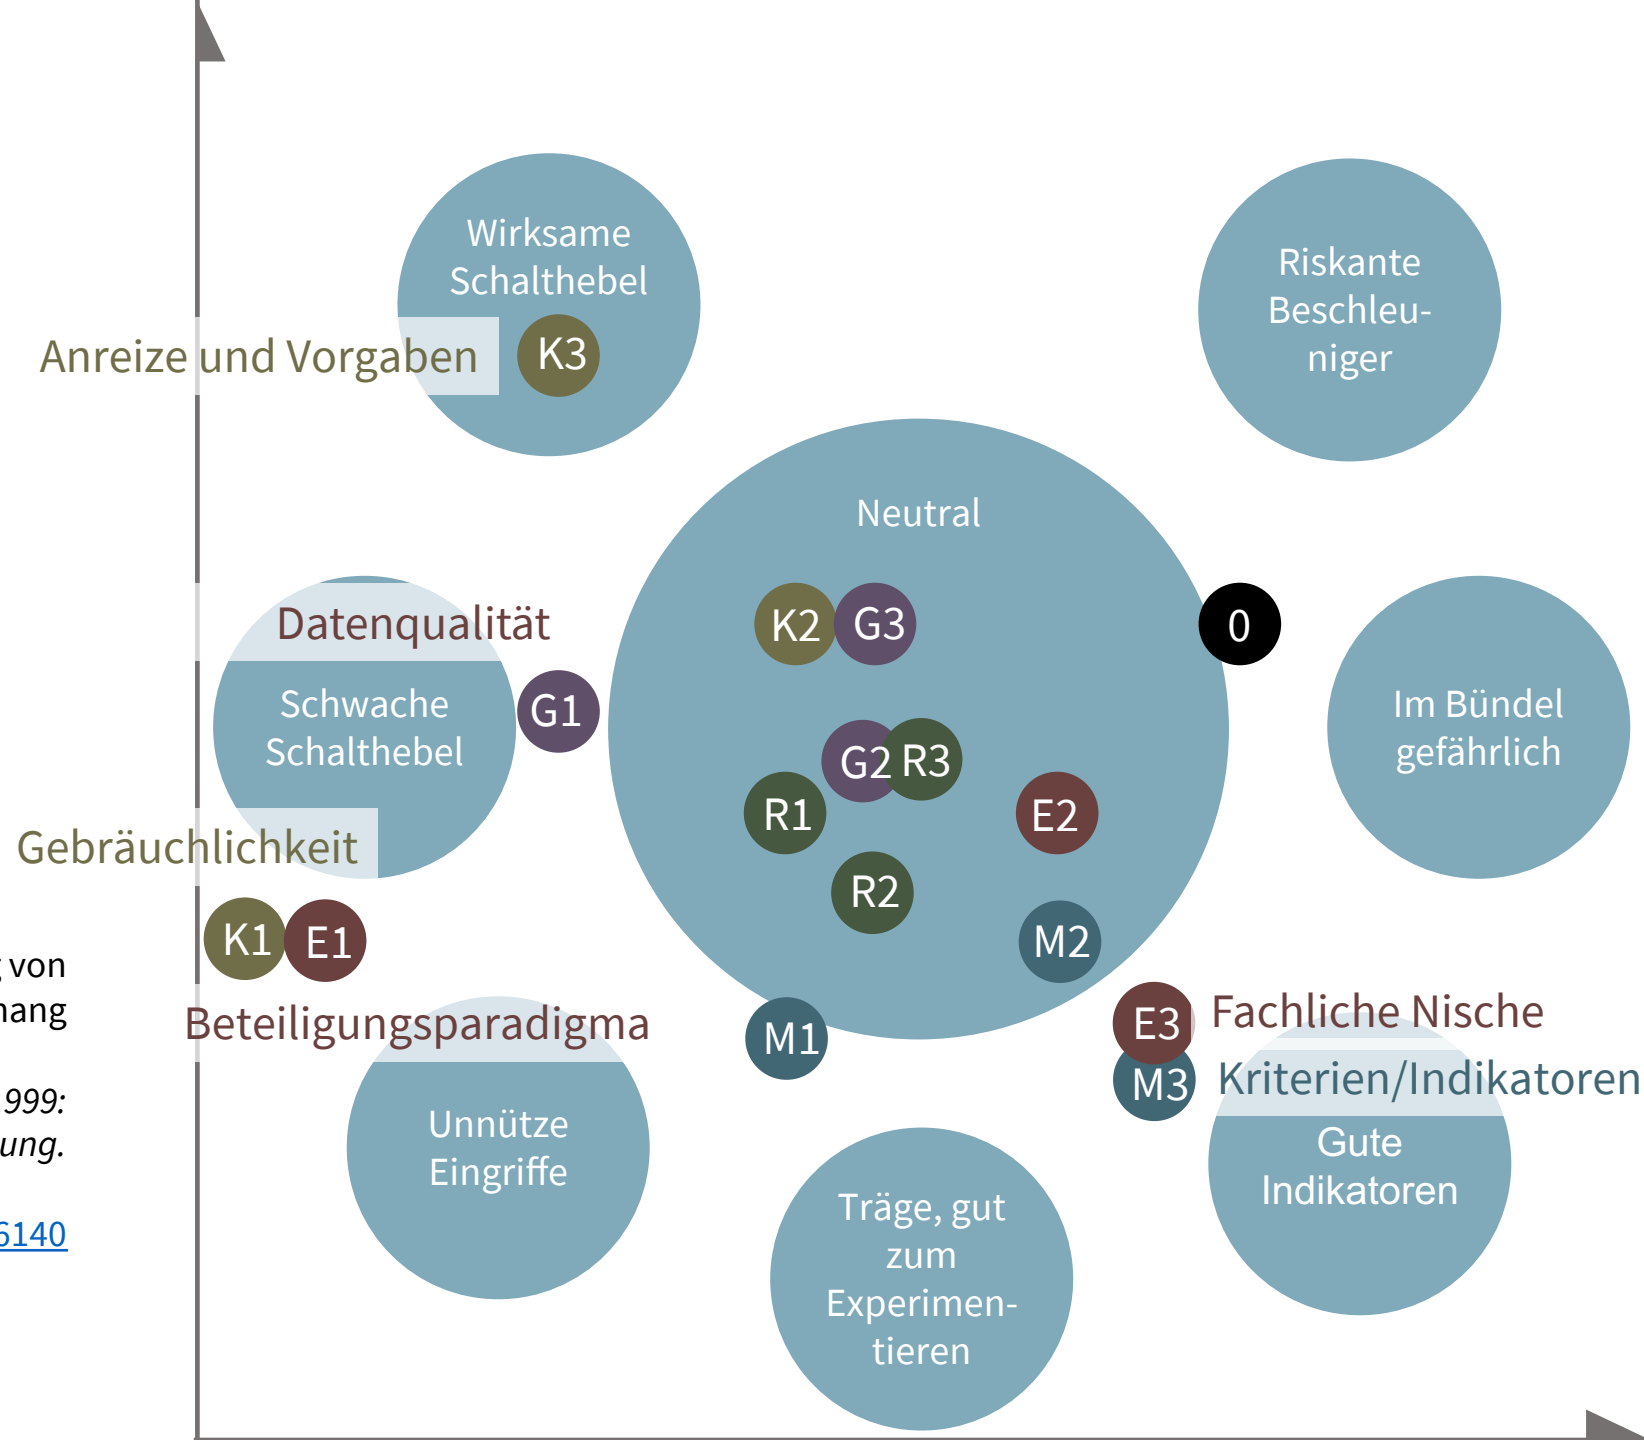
Wirksame Schalthebel

Anreize und Vorgaben

K3

Riskante Beschleuniger

Neutral

K2 G3

0

Datenqualität

Schwache Schalthebel

G1

G2 R3

R1

E2

Im Bündel gefährlich

Gebräuchlichkeit

R2

K1 E1

M2

von
hang

Beteiligungsparadigma

M1

E3 Fachliche Nische

M3 Kriterien/Indikatoren

999:
ung.

Unnütze Eingriffe

Gute Indikatoren

6140

Träge, gut zum Experimentieren